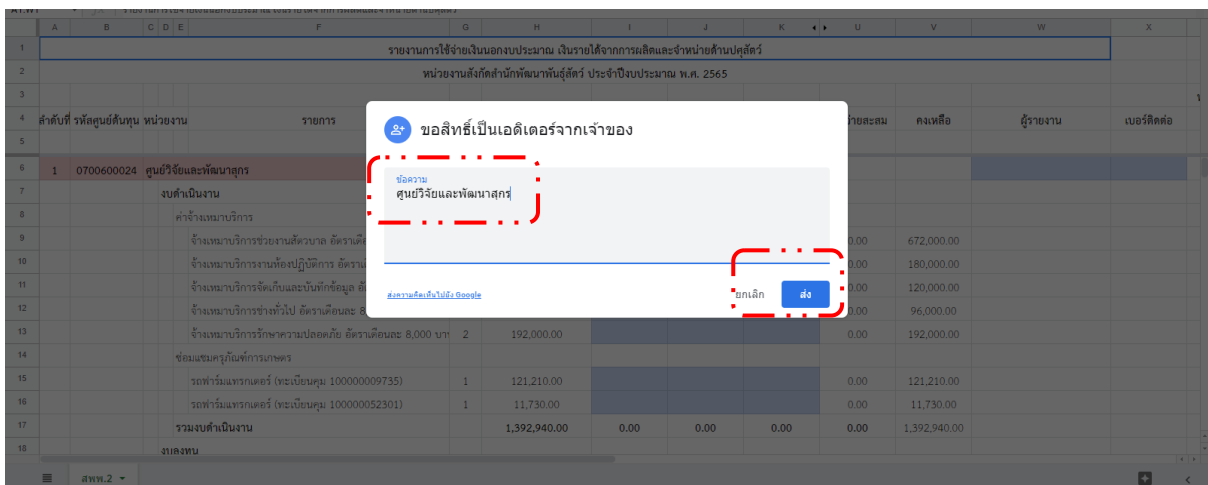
A B C D E F G H I J K U V W X

รายงานการใช้จ่ายเงินนอกงบประมาณ เงินรายได้จากการผลิตและจำหน่ายด้านปศุสัตว์

หน่วยงานสังกัดสำนักพัฒนาพันธุ์สัตว์ ประจำปีงบประมาณ พ.ศ. 2565

ลำดับที่ รหัสศูนย์ต้นทุน หน่วยงาน รายการ จ่ายสะสม คงเหลือ ผู้รายงาน เบอร์ติดต่อ

1 0700600024 ศูนย์วิจัยและพัฒนาสุกร

งบดำเนินงาน

ค่าจ้างเหมาบริการ

จ้างเหมาบริการช่วยงานสัตวบาล อัตราเดือ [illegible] 0.00 672,000.00

จ้างเหมาบริการงานห้องปฏิบัติการ อัตรา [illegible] 0.00 180,000.00

จ้างเหมาบริการจัดเก็บและบันทึกข้อมูล อั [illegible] 0.00 120,000.00

จ้างเหมาบริการช่างทั่วไป อัตราเดือนละ 8 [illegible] 0.00 96,000.00

จ้างเหมาบริการรักษาความปลอดภัย อัตราเดือนละ 8,000 บาท 2 192,000.00 0.00 192,000.00

ซ่อมแซมครุภัณฑ์การเกษตร

รถฟาร์มแทรกเตอร์ (ทะเบียนคุม 100000009735) 1 121,210.00 0.00 121,210.00

รถฟาร์มแทรกเตอร์ (ทะเบียนคุม 100000052301) 1 11,730.00 0.00 11,730.00

รวมงบดำเนินงาน 1,392,940.00 0.00 0.00 0.00 0.00 1,392,940.00

งบลงทุน

สพพ.2

ขอสิทธิ์เป็นเอดิเตอร์จากเจ้าของ

ข้อความ
ศูนย์วิจัยและพัฒนาสุกร

ส่งความคิดเห็นไปยัง Google

ยกเลิก ส่ง